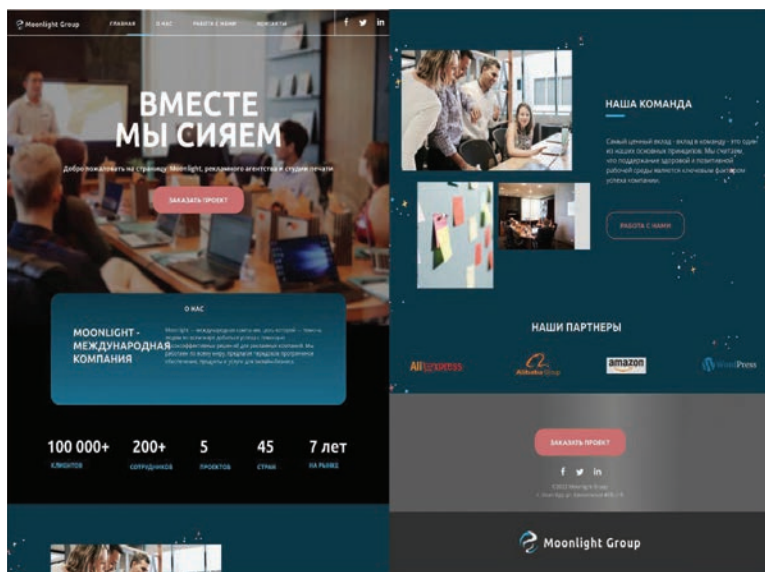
Moonlight Group

ГЛАВНАЯ

О НАС

РАБОТА С НАМИ

КОНТАКТЫ

f

in

ВМЕСТЕ МЫ СИЯЕМ

Добро пожаловать на страницу Moonlight, рекламного агентства и студии печати

ЗАКАЗАТЬ ПРОЕКТ

О НАС

MOONLIGHT - МЕЖДУНАРОДНАЯ КОМПАНИЯ

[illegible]

100 000+
КЛИЕНТОВ

200+
СОТРУДНИКОВ

5
ПРОЕКТОВ

45
СТРАН

7 лет
НА РЫНКЕ

НАША КОМАНДА

Самый ценный вклад - вклад в команду - это один из наших основных принципов. Мы считаем, что поддержание здоровой и позитивной рабочей среды является ключевым фактором успеха компании.

РАБОТА С НАМИ

НАШИ ПАРТНЕРЫ

AliExpress

Alibaba Group

amazon

WordPress

ЗАКАЗАТЬ ПРОЕКТ

f

in

©2022 Moonlight Group
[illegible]

Moonlight Group